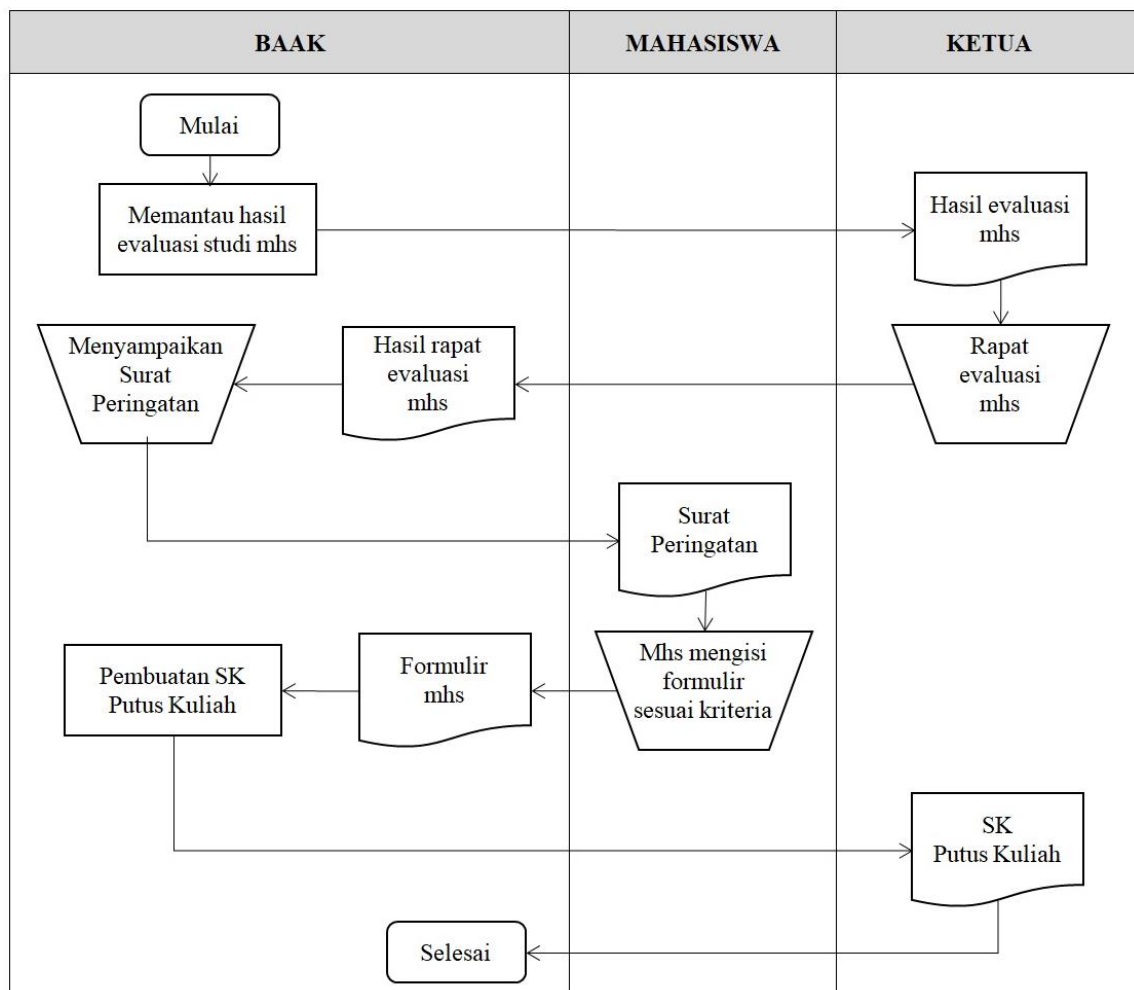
BAAK

MAHASISWA

KETUA

Mulai

Memantau hasil evaluasi studi mhs

Hasil evaluasi mhs

Rapat evaluasi mhs

Hasil rapat evaluasi mhs

Menyampaikan Surat Peringatan

Surat Peringatan

Mhs mengisi formulir sesuai kriteria

Formulir mhs

Pembuatan SK Putus Kuliah

SK Putus Kuliah

Selesai